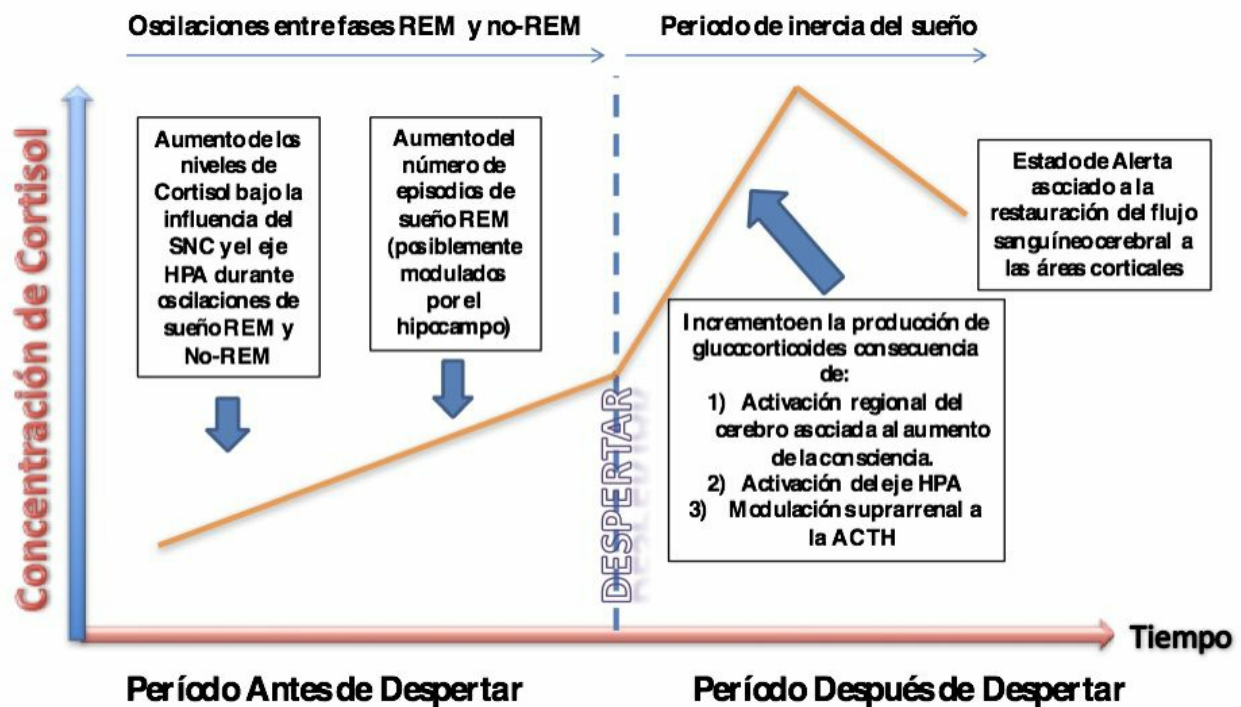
Oscilaciones entre fases REM y no-REM

Periodo de inercia del sueño

Concentración de Cortisol

Aumento de los niveles de Cortisol bajo la influencia del SNC y el eje HPA durante oscilaciones de sueño REM y No-REM

Aumento del número de episodios de sueño REM (posiblemente modulados por el hipocampo)

DESPERTAR

Estado de Alerta asociado a la restauración del flujo sanguíneo cerebral a las áreas corticales

Incremento en la producción de glucocorticoides consecuencia de:
1) Activación regional del cerebro asociada al aumento de la consciencia.
2) Activación del eje HPA
3) Modulación suprarrenal a la ACTH

Tiempo

Período Antes de Despertar

Período Después de Despertar